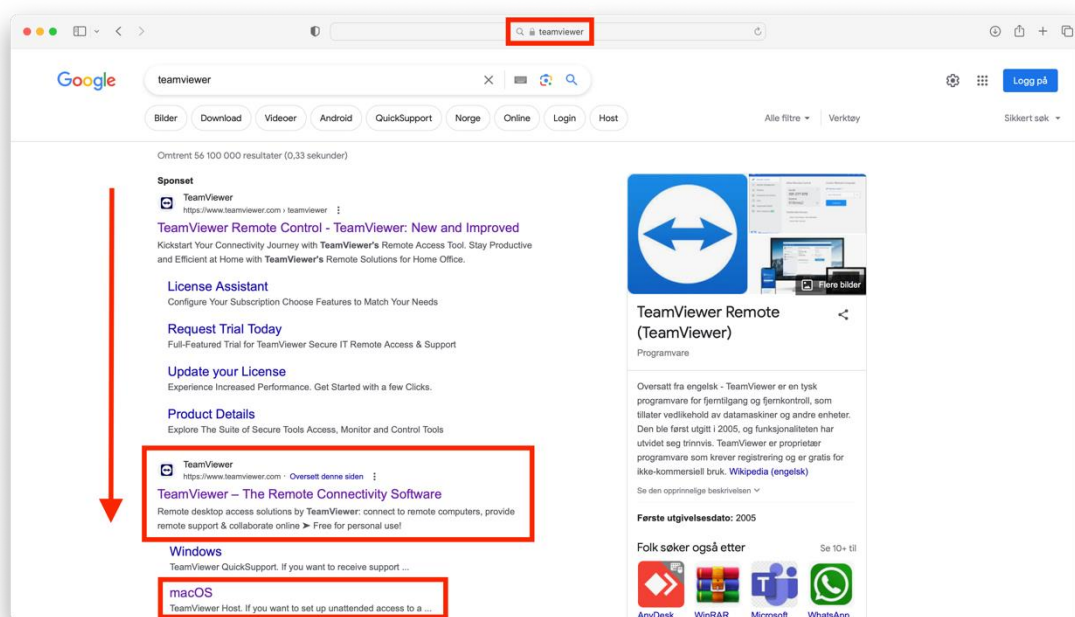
teamviewer

Google

teamviewer

Logg på

Bilder Download Videoer Android QuickSupport Norge Online Login Host

Alle filtre ▾ Verktøy

Sikkert søk ▾

Omtrent 56 100 000 resultater (0,33 sekunder)

Sponset

TeamViewer
https://www.teamviewer.com › teamviewer

TeamViewer Remote Control - TeamViewer: New and Improved

Kickstart Your Connectivity Journey with TeamViewer's Remote Access Tool. Stay Productive and Efficient at Home with TeamViewer's Remote Solutions for Home Office.

License Assistant
Configure Your Subscription Choose Features to Match Your Needs

Request Trial Today
Full-Featured Trial for TeamViewer Secure IT Remote Access & Support

Update your License
Experience Increased Performance. Get Started with a few Clicks.

Product Details
Explore The Suite of Secure Tools Access, Monitor and Control Tools

TeamViewer
https://www.teamviewer.com · Oversett denne siden

TeamViewer – The Remote Connectivity Software

Remote desktop access solutions by TeamViewer: connect to remote computers, provide remote support & collaborate online ➤ Free for personal use!

Windows
TeamViewer QuickSupport. If you want to receive support ...

macOS
TeamViewer Host. If you want to set up unattended access to a ...

Flere bilder

TeamViewer Remote (TeamViewer)

Programvare

Oversatt fra engelsk - TeamViewer er en tysk programvare for fjerntilgang og fjernkontroll, som tillater vedlikehold av datamaskiner og andre enheter. Den ble først utgitt i 2005, og funksjonaliteten har utvidet seg trinnvis. TeamViewer er proprietær programvare som krever registrering og er gratis for ikke-kommersiell bruk. Wikipedia (engelsk)

Se den opprinnelige beskrivelsen ▾

Første utgivelsesdato: 2005

Folk søker også etter

Se 10+ til

AnyDesk WinRAR Microsoft WhatsApp